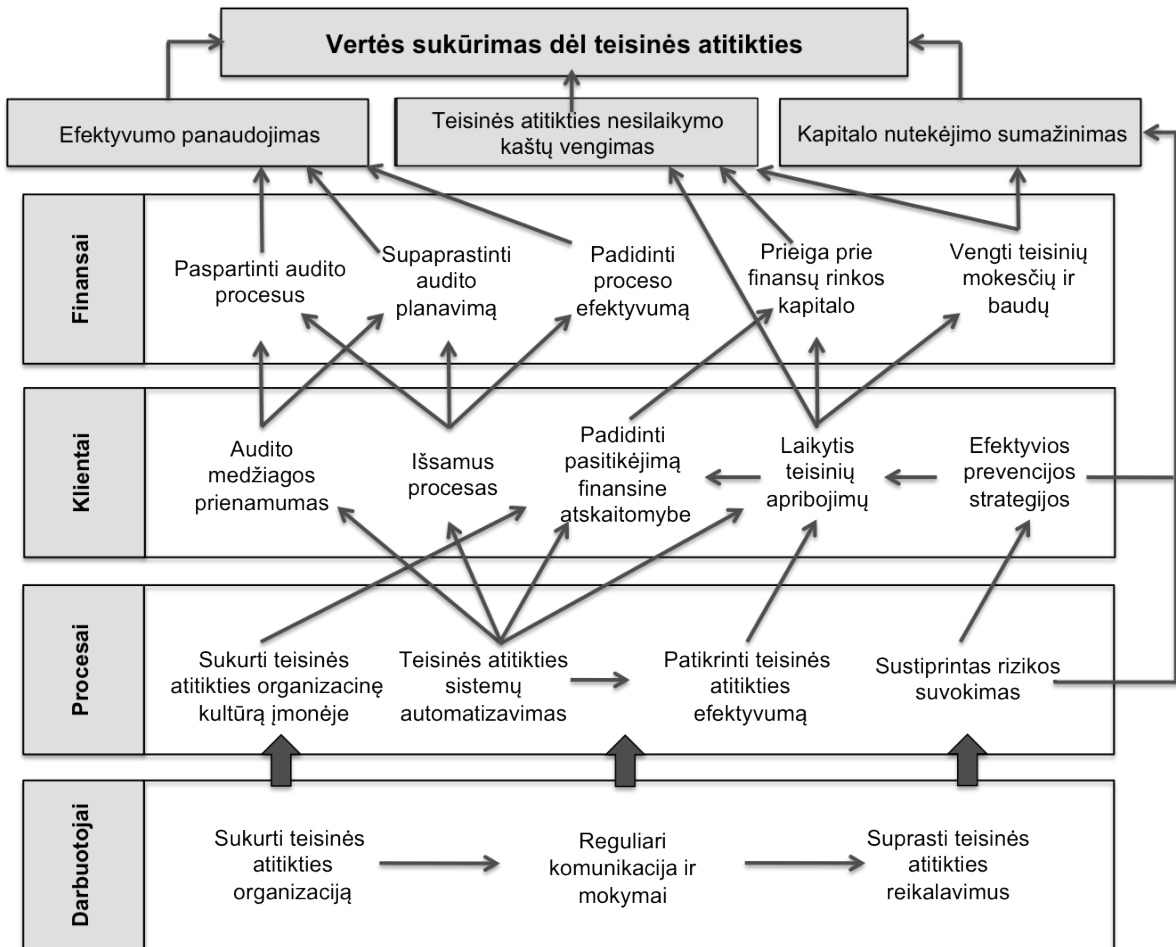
Vertės sukūrimas dėl teisinės atitikties

Efektyvumo panaudojimas

Teisinės atitikties nesilaikymo kaštų vengimas

Kapitalo nutekėjimo sumažinimas

Finansai

Paspartinti audito procesus

Supaprastinti audito planavimą

Padidinti proceso efektyvumą

Prieiga prie finansų rinkos kapitalo

Vengti teisinių mokesčių ir baudų

Klientai

Audito medžiagos prienamumas

Išsamus procesas

Padidinti pasitikėjimą finansine atskaitomybe

Laikytis teisinių apribojimų

Efektyvios prevencijos strategijos

Procesai

Sukurti teisinės atitikties organizacinę kultūrą įmonėje

Teisinės atitikties sistemų automatizavimas

Patikrinti teisinės atitikties efektyvumą

Sustiprintas rizikos suvokimas

Darbuotojai

Sukurti teisinės atitikties organizaciją

Reguliari komunikacija ir mokymai

Suprasti teisinės atitikties reikalavimus